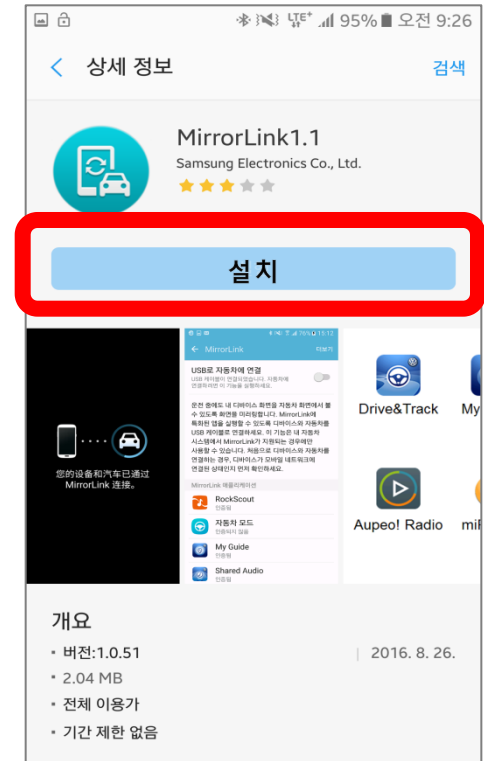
LTE 95% 오전 9:26

상세 정보

검색

MirrorLink1.1

Samsung Electronics Co., Ltd.

설치

您的设备和汽车已通过 MirrorLink 连接。

MirrorLink

USB로 자동차에 연결

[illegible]

MirrorLink 애플리케이션

RockScout

자동차 모드

My Guide

Shared Audio

Drive&Track

My

Aupeo! Radio

mi

개요

• 버전:1.0.51

2016. 8. 26.

• 2.04 MB

• 전체 이용가

• 기간 제한 없음